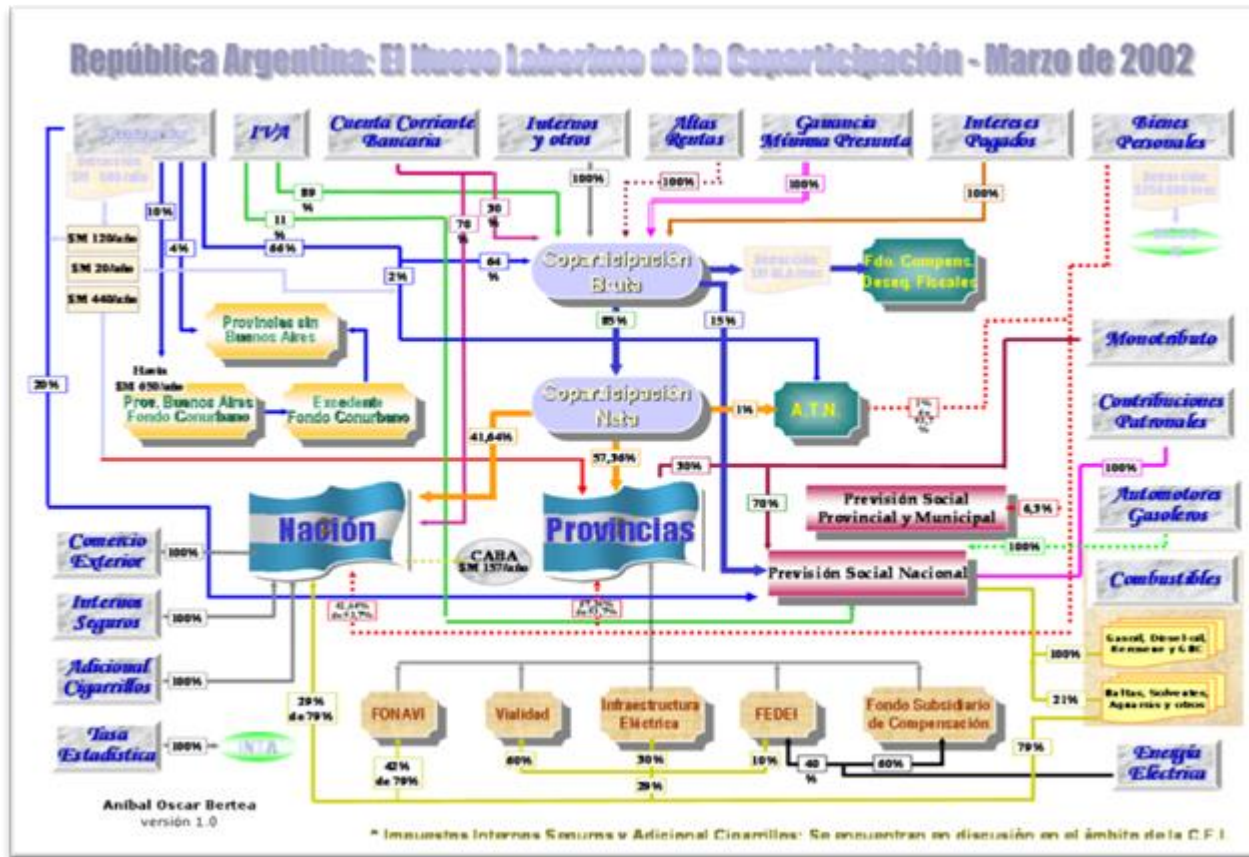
República Argentina: El Nuevo Laberinto de la Coparticipación - Marzo de 2002

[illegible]

IVA

Cuenta Corriente Bancaria

Internos y otros

Altas Rentas

Ganancia Mínima Presunta

Intereses Pagados

Bienes Personales

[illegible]

89 %

11 %

70 %

30 %

100%

100%

100%

100%

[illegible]

10%

4%

64%

64 %

SM 120/año

SM 20/año

SM 440/año

2%

Coparticipación Bruta

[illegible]

Fdo. Compens. Deseq. Fiscales

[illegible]

Provincias sin Buenos Aires

85%

15%

Monotributo

Hasta SM 650/año

20%

Prov. Buenos Aires Fondo Conurbano

Excedente Fondo Conurbano

Coparticipación Neta

1%

A.T.N.

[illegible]

Contribuciones Patronales

41,64%

57,36%

30%

100%

70%

Previsión Social Provincial y Municipal

6,3%

Automotores Gasoleros

Nación

Provincias

Comercio Exterior

100%

CABA SM 157/año

100%

Previsión Social Nacional

Internos Seguros

100%

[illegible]

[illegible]

Combustibles

Adicional Cigarrillos

100%

100%

Gasoil, Diesel oil, Kerosene y GNC

29% de 79%

21%

Naftas, Solventes, Aguarrás y otros

FONAVI

Vialidad

Infraestructura Eléctrica

FEDEI

Fondo Subsidiario de Compensación

Tasa Estadística

100%

INTA

79%

42% de 79%

60%

30%

10%

40 %

60%

Energía Eléctrica

29%

Aníbal Oscar Bertea
versión 1.0

* Impuestos Internos Seguros y Adicional Cigarrillos: Se encuentran en discusión en el ámbito de la C.F.I.